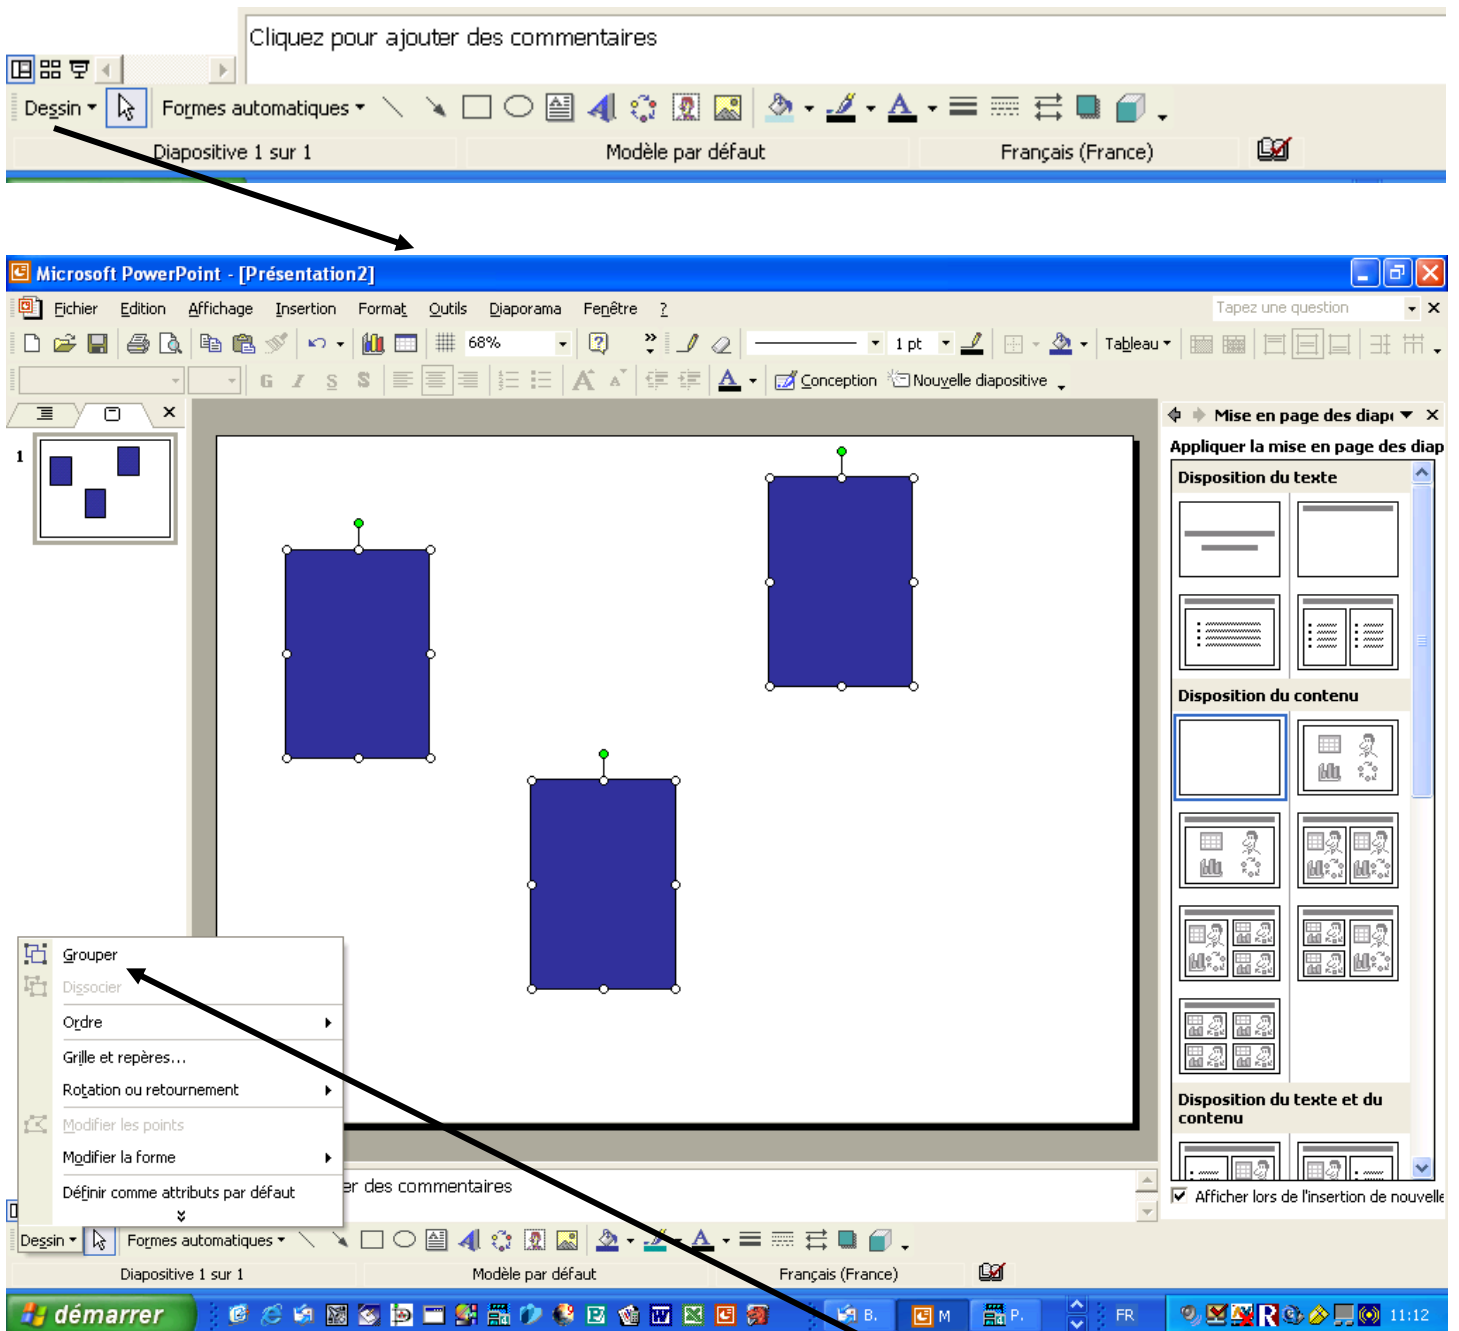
Cliquez pour ajouter des commentaires

Dessin ▾ Formes automatiques ▾

Diapositive 1 sur 1 Modèle par défaut Français (France)

Microsoft PowerPoint - [Présentation2]

Fichier Edition Affichage Insertion Format Outils Diaporama Fenêtre ?

Tapez une question

68%

1 pt

Tableau ▾

G I S S

Conception Nouvelle diapositive

1

Mise en page des diapo

Appliquer la mise en page des diap

Disposition du texte

Disposition du contenu

Disposition du texte et du contenu

Afficher lors de l'insertion de nouvelle

Grouper

Dissocier

Ordre

Grille et repères...

Rotation ou retournement

Modifier les points

Modifier la forme

Définir comme attributs par défaut

er des commentaires

Dessin ▾ Formes automatiques ▾

Diapositive 1 sur 1 Modèle par défaut Français (France)

démarrer B. M P. FR 11:12